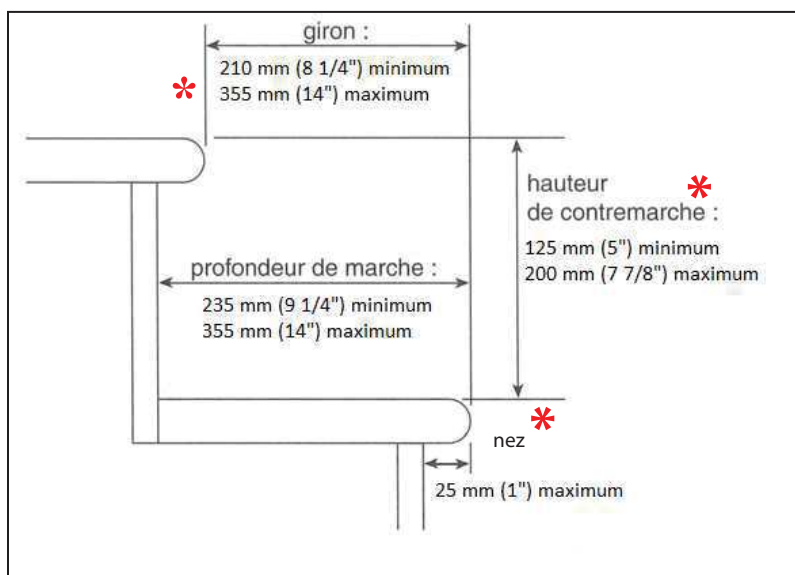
giron :
210 mm (8 1/4") minimum
355 mm (14") maximum

hauteur
de contremarche :
125 mm (5") minimum
200 mm (7 7/8") maximum

profondeur de marche :
235 mm (9 1/4") minimum
355 mm (14") maximum

nez

25 mm (1") maximum